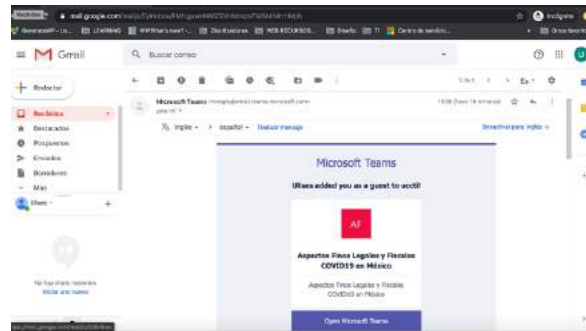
Recibidos · mail.google.com/mail/u/0/#inbox/FMfcgxwHMZDhWsmpvTkNbWMhMdjh

Incógnito

GeneradorFP - Lis... LEARNING WWWhat's new? Diccionarios WEB RECURSOS Diseño TI Centro de servicio Otros favoritos

Gmail

Buscar correo

Redactar

Recibidos

Destacados

Pospuestos

Enviados

Borradores

Más

Ulises

No hay chats recientes
Iniciar uno nuevo

1 de 5

Microsoft Teams <noreply@email.teams.microsoft.com>
para mí

13:06 (hace 16 minutos)

inglés → español Traducir mensaje

Desactivar para: inglés

Microsoft Teams

Ulises added you as a guest to accti!

AF

Aspectos Finos Legales y Fiscales COVID19 en México

Aspectos Finos Legales y Fiscales COVID19 en México

Open Microsoft Teams